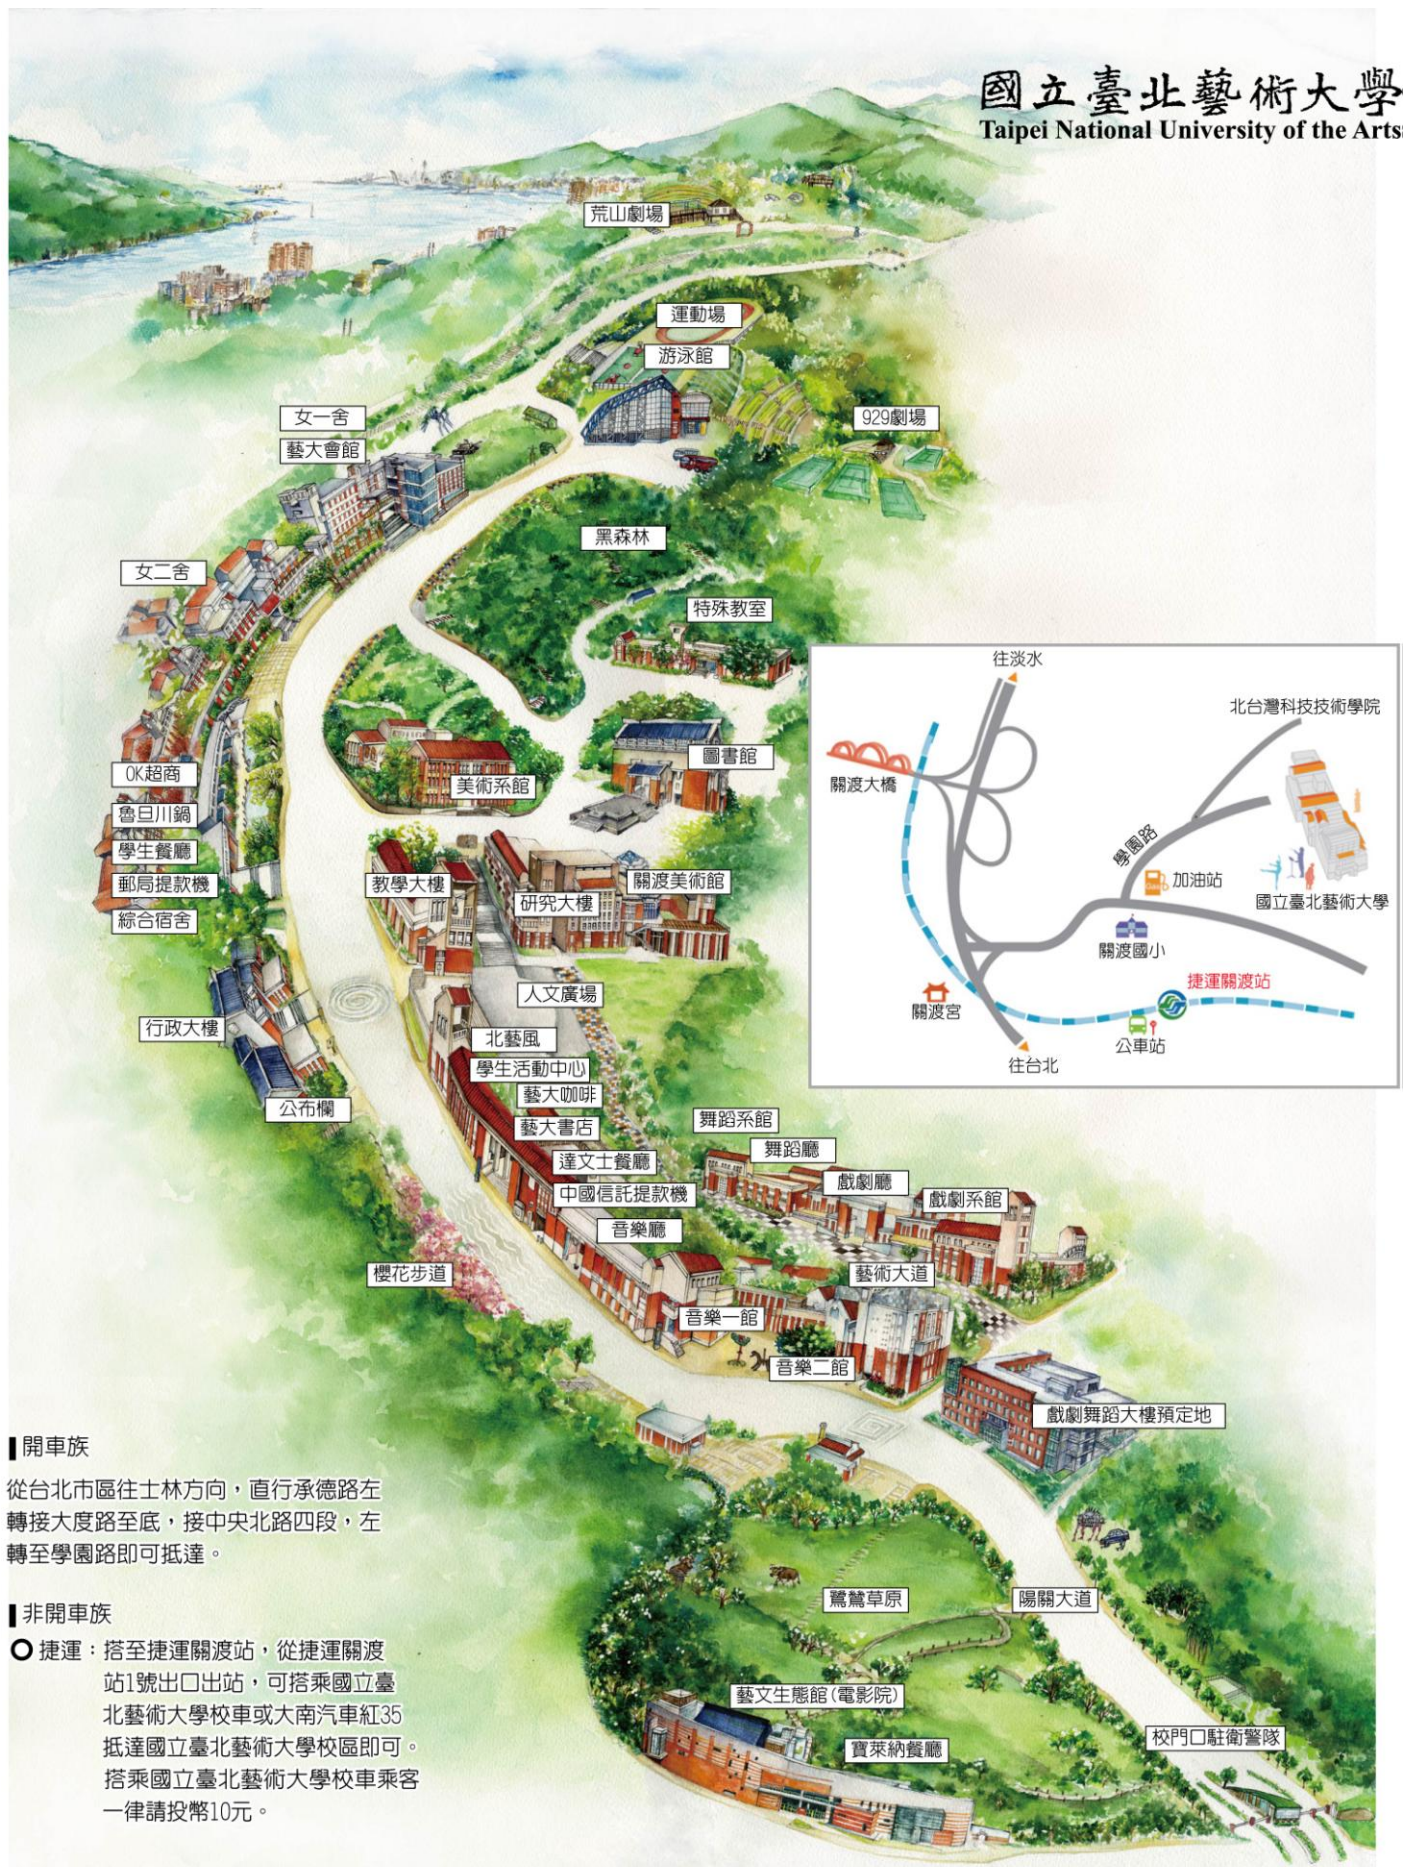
國立臺北藝術大學
Taipei National University of the Arts

荒山劇場
運動場
游泳館
929劇場
女一舍
藝大會館
黑森林
女二舍
特殊教室
圖書館
美術系館
OK超商
魯旦川鍋
學生餐廳
郵局提款機
綜合宿舍
教學大樓
研究大樓
關渡美術館
人文廣場
行政大樓
北藝風
學生活動中心
藝大咖啡
公布欄
藝大書店
舞蹈系館
舞蹈廳
達文士餐廳
戲劇廳
中國信託提款機
戲劇系館
音樂廳
櫻花步道
藝術大道
音樂一館
音樂二館
戲劇舞蹈大樓預定地
鷺鷥草原
陽關大道
藝文生態館(電影院)
寶萊納餐廳
校門口駐衛警隊

往淡水
北台灣科技技術學院
關渡大橋
學園路
加油站
國立臺北藝術大學
關渡國小
捷運關渡站
關渡宮
公車站
往台北

▌開車族
從台北市區往士林方向，直行承德路左轉接大度路至底，接中央北路四段，左轉至學園路即可抵達。

▌非開車族
○ 捷運：搭至捷運關渡站，從捷運關渡站1號出口出站，可搭乘國立臺北藝術大學校車或大南汽車紅35抵達國立臺北藝術大學校區即可。搭乘國立臺北藝術大學校車乘客一律請投幣10元。